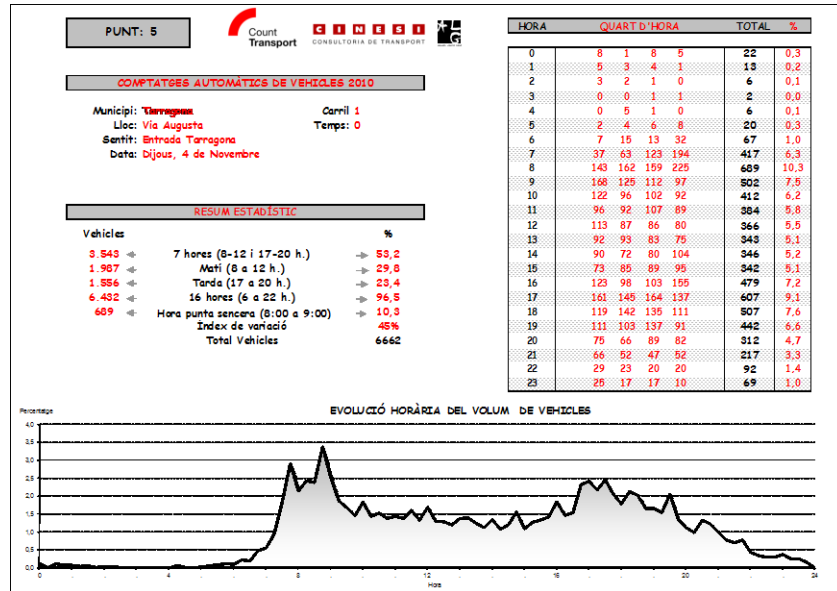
PUNT: 5

Count Transport

CINESI CONSULTORIA DE TRANSPORT

COMPTATGES AUTOMÀTICS DE VEHICLES 2010

Municipi: Tarragona
Lloc: Via Augusta
Sentit: Entrada Tarragona
Data: Dijous, 4 de Novembre

Carril 1
Temps: 0

RESUM ESTADÍSTIC

| Vehicles | | % |
|---|---|---|
| 3.543 | 7 hores (8-12 i 17-20 h.) | 53,2 |
| 1.987 | Matí (8 a 12 h.) | 29,8 |
| 1.556 | Tarda (17 a 20 h.) | 23,4 |
| 6.432 | 16 hores (6 a 22 h.) | 96,5 |
| 689 | Hora punta sencera (8:00 a 9:00) | 10,3 |
| | Index de variació | 45% |
| | Total Vehicles | 6662 |

| HORA | QUART D'HORA | | | | TOTAL | % |
|---|---|---|---|---|---|---|
| 0 | 8 | 1 | 8 | 5 | 22 | 0,3 |
| 1 | 5 | 3 | 4 | 1 | 13 | 0,2 |
| 2 | 3 | 2 | 1 | 0 | 6 | 0,1 |
| 3 | 0 | 0 | 1 | 1 | 2 | 0,0 |
| 4 | 0 | 5 | 1 | 0 | 6 | 0,1 |
| 5 | 2 | 4 | 6 | 8 | 20 | 0,3 |
| 6 | 7 | 15 | 13 | 32 | 67 | 1,0 |
| 7 | 37 | 63 | 123 | 194 | 417 | 6,3 |
| 8 | 143 | 162 | 159 | 225 | 689 | 10,3 |
| 9 | 168 | 125 | 112 | 97 | 502 | 7,5 |
| 10 | 122 | 96 | 102 | 92 | 412 | 6,2 |
| 11 | 96 | 92 | 107 | 89 | 384 | 5,8 |
| 12 | 113 | 87 | 86 | 80 | 366 | 5,5 |
| 13 | 92 | 93 | 83 | 75 | 343 | 5,1 |
| 14 | 90 | 72 | 80 | 104 | 346 | 5,2 |
| 15 | 73 | 85 | 89 | 95 | 342 | 5,1 |
| 16 | 123 | 98 | 103 | 155 | 479 | 7,2 |
| 17 | 161 | 145 | 164 | 137 | 607 | 9,1 |
| 18 | 119 | 142 | 135 | 111 | 507 | 7,6 |
| 19 | 111 | 103 | 137 | 91 | 442 | 6,6 |
| 20 | 75 | 66 | 89 | 82 | 312 | 4,7 |
| 21 | 66 | 52 | 47 | 52 | 217 | 3,3 |
| 22 | 29 | 23 | 20 | 20 | 92 | 1,4 |
| 23 | 25 | 17 | 17 | 10 | 69 | 1,0 |

EVOLUCIÓ HORÀRIA DEL VOLUM DE VEHICLES

Percentatge
4,0 3,5 3,0 2,5 2,0 1,5 1,0 0,5 0,0
0 4 8 12 16 20 24
Hora